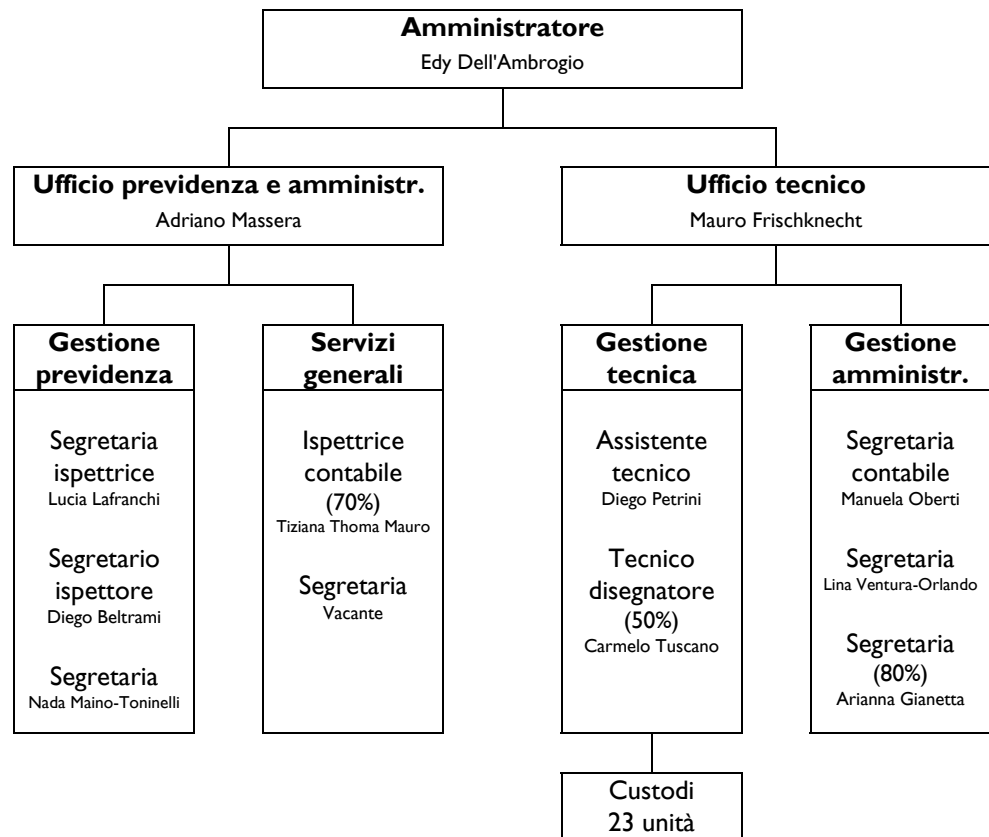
**Amministratore**
Edy Dell'Ambrogio

**Ufficio previdenza e amministr.**
Adriano Massera

**Ufficio tecnico**
Mauro Frischknecht

**Gestione previdenza**

Segretaria ispettrice
Lucia Lafranchi

Segretario ispettore
Diego Beltrami

Segretaria
Nada Maino-Toninelli

**Servizi generali**

Ispettrice contabile (70%)
Tiziana Thoma Mauro

Segretaria
Vacante

**Gestione tecnica**

Assistente tecnico
Diego Petrini

Tecnico disegnatore (50%)
Carmelo Tuscano

**Gestione amministr.**

Segretaria contabile
Manuela Oberti

Segretaria
Lina Ventura-Orlando

Segretaria (80%)
Arianna Gianetta

Custodi
23 unità